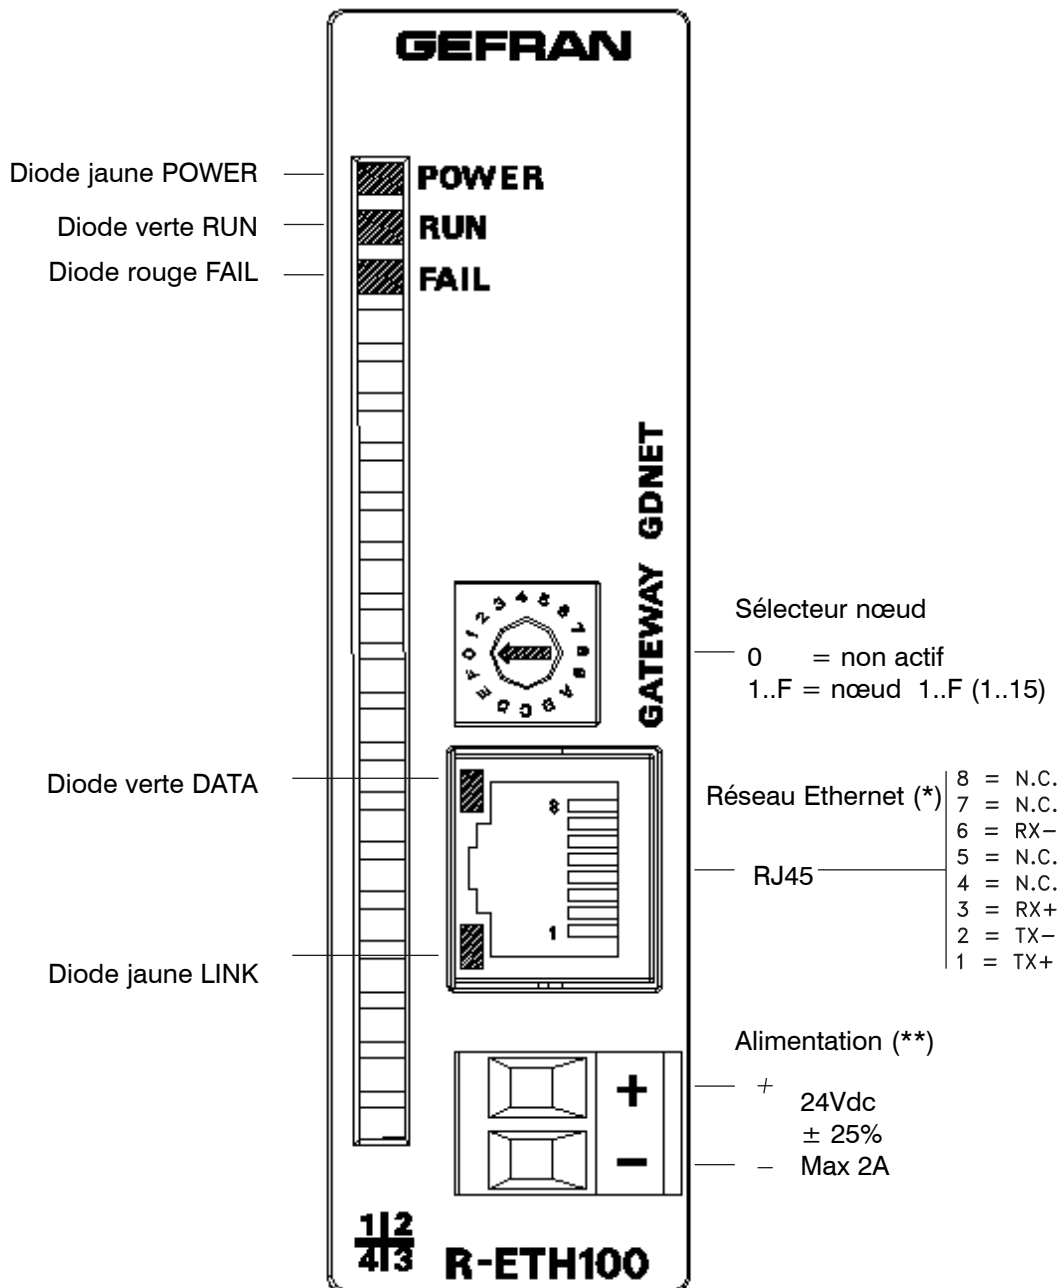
GEFRAN

Diode jaune POWER
Diode verte RUN
Diode rouge FAIL

POWER
RUN
FAIL

GATEWAY GDNET

0 1 2 3 4 5 6 7 8 9 A B C D E F

Sélecteur nœud
0 = non actif
1..F = nœud 1..F (1..15)

Diode verte DATA

8
1

Réseau Ethernet (*)
RJ45

8 = N.C.
7 = N.C.
6 = RX−
5 = N.C.
4 = N.C.
3 = RX+
2 = TX−
1 = TX+

Diode jaune LINK

Alimentation (**)
+
24Vdc
± 25%
−
Max 2A

+
−

1|2
4|3

R-ETH100